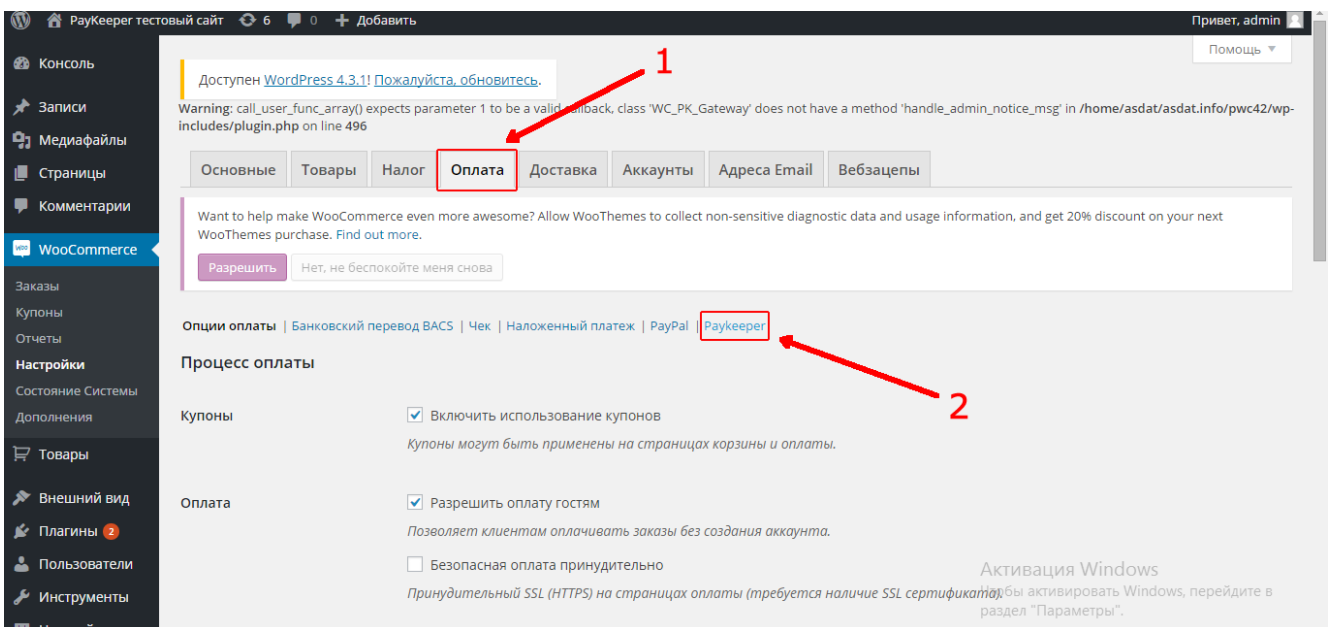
PayKeeper тестовый сайт 6 0 Добавить

Привет, admin

Помощь ▼

Консоль

Записи

Медиафайлы

Страницы

Комментарии

WooCommerce

Заказы

Купоны

Отчеты

Настройки

Состояние Системы

Дополнения

Товары

Внешний вид

Плагины 2

Пользователи

Инструменты

Доступен WordPress 4.3.1! Пожалуйста, обновитесь.

1

Warning: call_user_func_array() expects parameter 1 to be a valid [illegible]allback, class 'WC_PK_Gateway' does not have a method 'handle_admin_notice_msg' in /home/asdat/asdat.info/pwc42/wp-includes/plugin.php on line 496

Основные | Товары | Налог | Оплата | Доставка | Аккаунты | Адреса Email | Вебзацепы

Want to help make WooCommerce even more awesome? Allow WooThemes to collect non-sensitive diagnostic data and usage information, and get 20% discount on your next WooThemes purchase. Find out more.

Разрешить | Нет, не беспокойте меня снова

Опции оплаты | Банковский перевод BACS | Чек | Наложенный платеж | PayPal | Paykeeper

2

Процесс оплаты

Купоны

Включить использование купонов

Купоны могут быть применены на страницах корзины и оплаты.

Оплата

Разрешить оплату гостям

Позволяет клиентам оплачивать заказы без создания аккаунта.

Безопасная оплата принудительно

Принудительный SSL (HTTPS) на страницах оплаты (требуется наличие SSL сертификата).

Активация Windows
Чтобы активировать Windows, перейдите в раздел "Параметры".